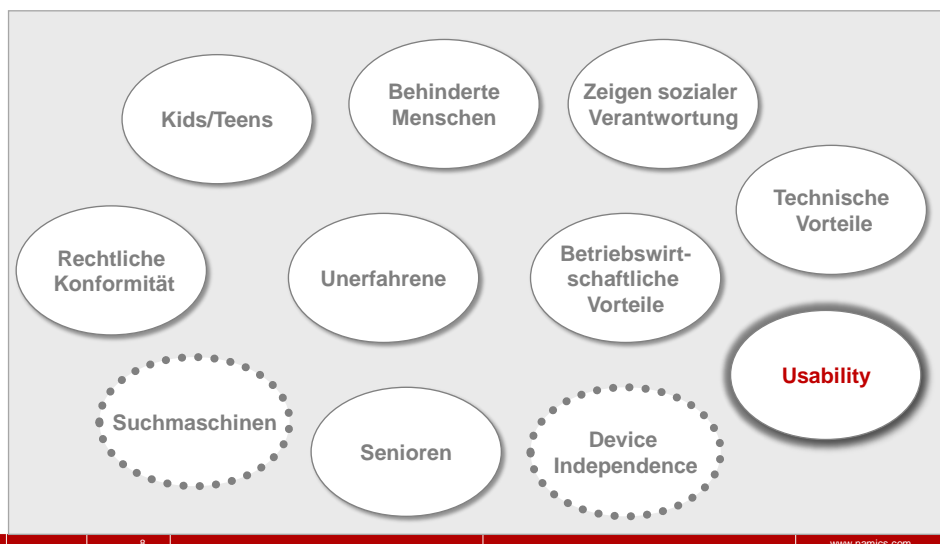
Kids/Teens

Behinderte Menschen

Zeigen sozialer Verantwortung

Technische Vorteile

Rechtliche Konformität

Unerfahrene

Betriebswirtschaftliche Vorteile

Usability

Suchmaschinen

Senioren

Device Independence

8

www.namics.com